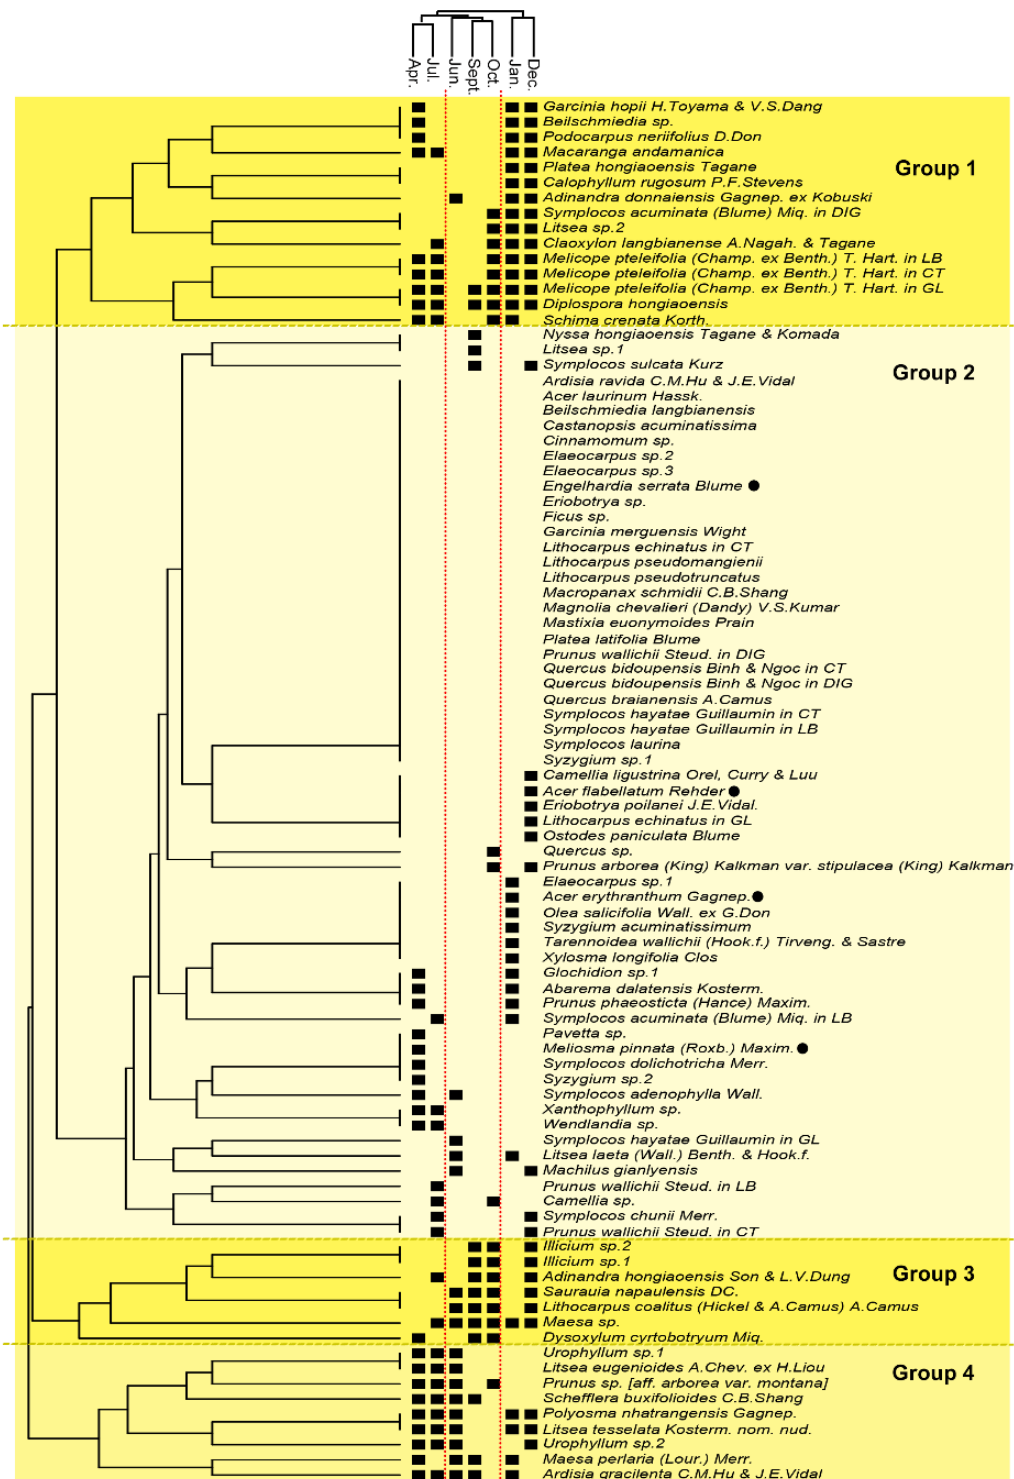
Apr.
Jul.
Jun.
Sept.
Oct.
Jan.
Dec.

Group 1
Garcinia hopii H.Toyama & V.S.Dang
Beilschmiedia sp.
Podocarpus neriifolius D.Don
Macaranga andamanica
Platea hongiaoensis Tagane
Calophyllum rugosum P.F.Stevens
Adinandra donnaiensis Gagnep. ex Kobuski
Symplocos acuminata (Blume) Miq. in DIG
Litsea sp.2
Claoxylon langbianense A.Nagah. & Tagane
Melicope pteleifolia (Champ. ex Benth.) T. Hart. in LB
Melicope pteleifolia (Champ. ex Benth.) T. Hart. in CT
Melicope pteleifolia (Champ. ex Benth.) T. Hart. in GL
Diplospora hongiaoensis
Schima crenata Korth.

Group 2
Nyssa hongiaoensis Tagane & Komada
Litsea sp.1
Symplocos sulcata Kurz
Ardisia ravida C.M.Hu & J.E.Vidal
Acer laurinum Hassk.
Beilschmiedia langbianensis
Castanopsis acuminatissima
Cinnamomum sp.
Elaeocarpus sp.2
Elaeocarpus sp.3
Engelhardia serrata Blume ●
Eriobotrya sp.
Ficus sp.
Garcinia merguensis Wight
Lithocarpus echinatus in CT
Lithocarpus pseudomangienii
Lithocarpus pseudotruncatus
Macropanax schmidii C.B.Shang
Magnolia chevalieri (Dandy) V.S.Kumar
Mastixia euonymoides Prain
Platea latifolia Blume
Prunus wallichii Steud. in DIG
Quercus bidoupensis Binh & Ngoc in CT
Quercus bidoupensis Binh & Ngoc in DIG
Quercus braianensis A.Camus
Symplocos hayatae Guillaumin in CT
Symplocos hayatae Guillaumin in LB
Symplocos laurina
Syzygium sp.1
Camellia ligustrina Orel, Curry & Luu
Acer flabellatum Rehder ●
Eriobotrya poilanei J.E.Vidal.
Lithocarpus echinatus in GL
Ostodes paniculata Blume
Quercus sp.
Prunus arborea (King) Kalkman var. stipulacea (King) Kalkman
Elaeocarpus sp.1
Acer erythranthum Gagnep.●
Olea salicifolia Wall. ex G.Don
Syzygium acuminatissimum
Tarennoidea wallichii (Hook.f.) Tirveng. & Sastre
Xylosma longifolia Clos
Glochidion sp.1
Abarema dalatensis Kosterm.
Prunus phaeosticta (Hance) Maxim.
Symplocos acuminata (Blume) Miq. in LB
Pavetta sp.
Meliosma pinnata (Roxb.) Maxim.●
Symplocos dolichotricha Merr.
Syzygium sp.2
Symplocos adenophylla Wall.
Xanthophyllum sp.
Wendlandia sp.
Symplocos hayatae Guillaumin in GL
Litsea laeta (Wall.) Benth. & Hook.f.
Machilus gianlyensis
Prunus wallichii Steud. in LB
Camellia sp.
Symplocos chunii Merr.
Prunus wallichii Steud. in CT

Group 3
Illicium sp.2
Illicium sp.1
Adinandra hongiaoensis Son & L.V.Dung
Saurauia napaulensis DC.
Lithocarpus coalitus (Hickel & A.Camus) A.Camus
Maesa sp.
Dysoxylum cyrtobotryum Miq.

Group 4
Urophyllum sp.1
Litsea eugenioides A.Chev. ex H.Liou
Prunus sp. [aff. arborea var. montana]
Schefflera buxifolioides C.B.Shang
Polyosma nhatrangensis Gagnep.
Litsea tesselata Kosterm. nom. nud.
Urophyllum sp.2
Maesa perlaria (Lour.) Merr.
Ardisia gracilenta C.M.Hu & J.E.Vidal